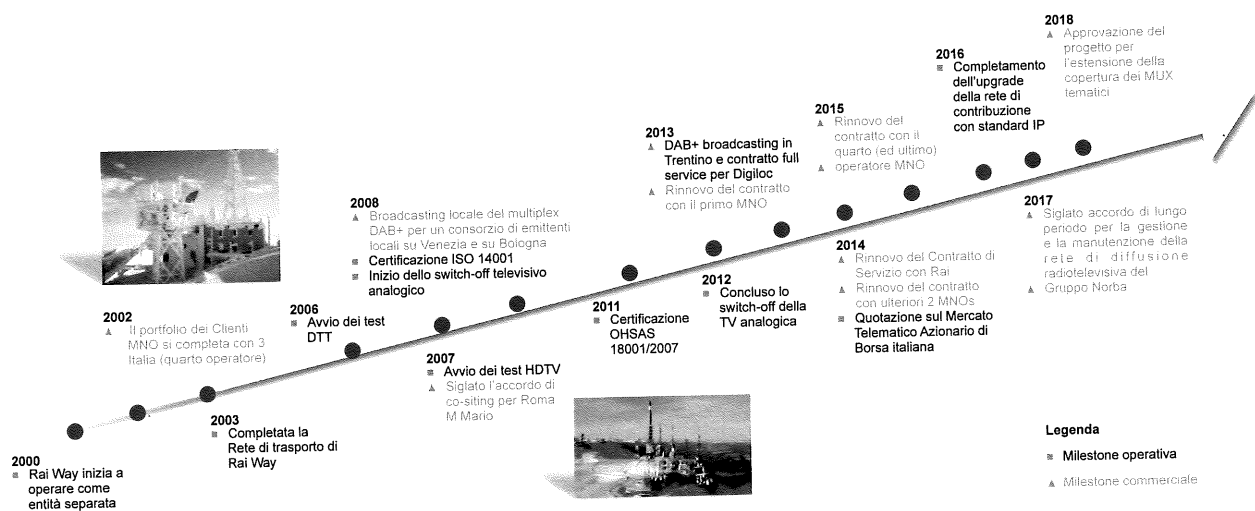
2018
Approvazione del progetto per l'estensione della copertura dei MUX tematici

2016
Completamento dell'upgrade della rete di contribuzione con standard IP

2015
Rinnovo del contratto con il quarto (ed ultimo) operatore MNO

2013
DAB+ broadcasting in Trentino e contratto full service per Digiloc
Rinnovo del contratto con il primo MNO

2008
Broadcasting locale del multiplex DAB+ per un consorzio di emittenti locali su Venezia e su Bologna
Certificazione ISO 14001
Inizio dello switch-off televisivo analogico

2006
Avvio dei test DTT

2002
Il portfolio dei Clienti MNO si completa con 3 Italia (quarto operatore)

2017
Siglato accordo di lungo periodo per la gestione e la manutenzione della rete di diffusione radiotelevisiva del Gruppo Norba

2014
Rinnovo del Contratto di Servizio con Rai
Rinnovo del contratto con ulteriori 2 MNOs
Quotazione sul Mercato Telematico Azionario di Borsa italiana

2012
Concluso lo switch-off della TV analogica

2011
Certificazione OHSAS 18001/2007

2007
Avvio dei test HDTV
Siglato l'accordo di co-siting per Roma M Mario

2003
Completata la Rete di trasporto di Rai Way

2000
Rai Way inizia a operare come entità separata

Legenda
Milestone operativa
Milestone commerciale